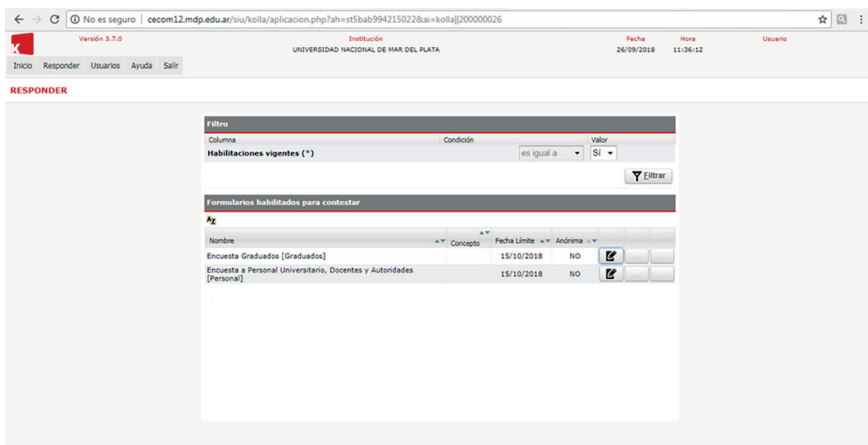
No es seguro | cecom12.mdp.edu.ar/siu/kolla/aplicacion.php?ah=st5bab994215022&ai=kolla||200000026

Versión 3.7.0

Institución
UNIVERSIDAD NACIONAL DE MAR DEL PLATA

Fecha
26/09/2018

Hora
11:36:12

Usuario

Inicio Responder Usuarios Ayuda Salir

RESPONDER

Filtro

| Columna | Condición | Valor |
|---|---|---|
| Habilitaciones vigentes (*) | es igual a | SI |

Filtrar

Formularios habilitados para contestar

| Nombre | Concepto | Fecha Límite | Anónima |
|---|---|---|---|
| Encuesta Graduados [Graduados] | | 15/10/2018 | NO |
| Encuesta a Personal Universitario, Docentes y Autoridades [Personal] | | 15/10/2018 | NO |